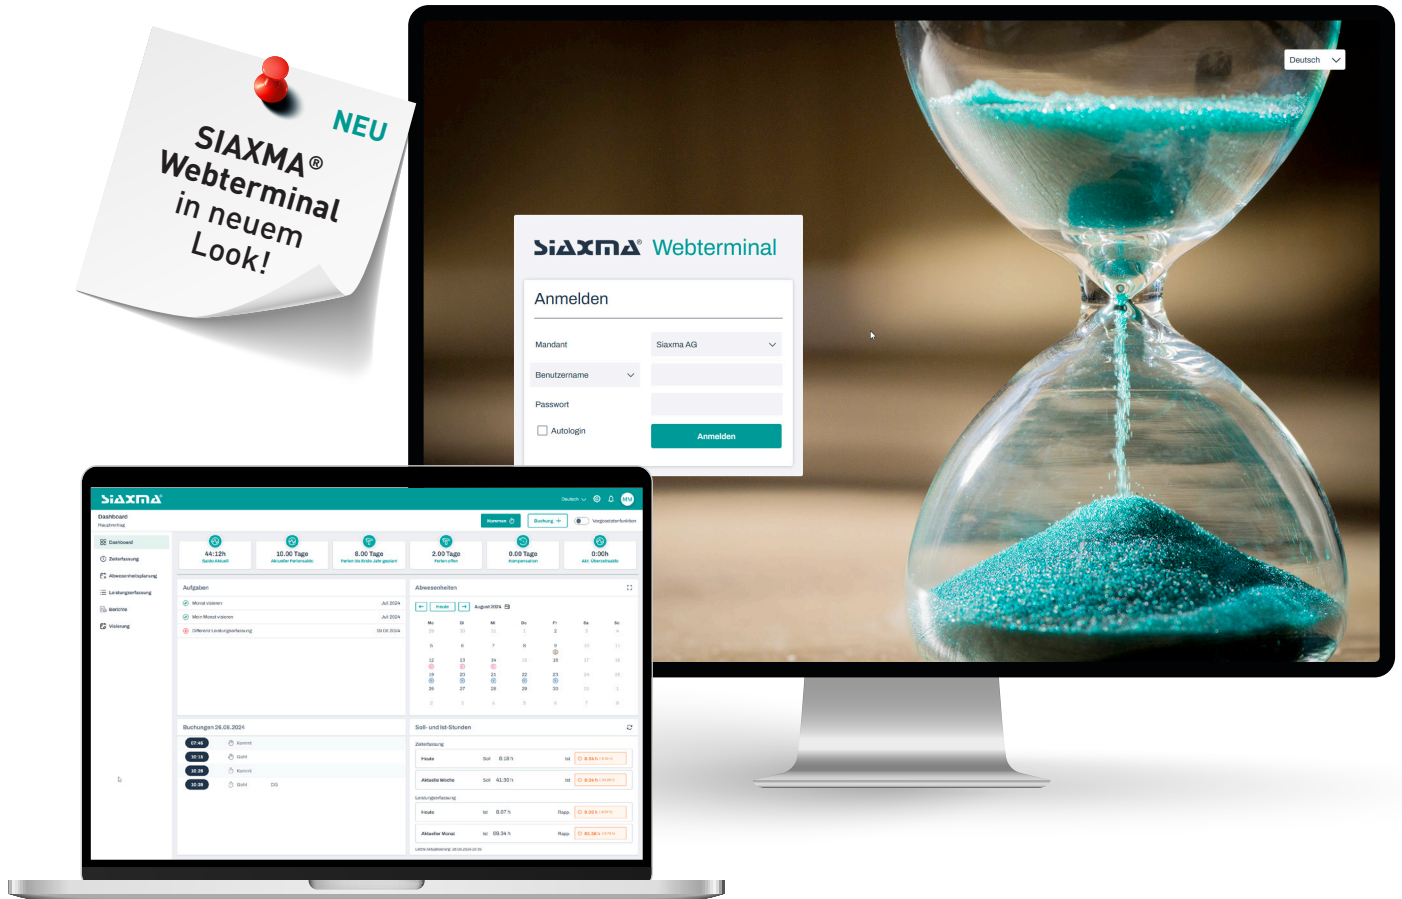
NEU

SIAXMA®
Webterminal
in neuem
Look!

Deutsch

SIAXMA® Webterminal

Anmelden

Mandant
Siaxma AG
Benutzername
Passwort
Autologin
Anmelden

SIAXMA

Deutsch

Dashboard
Hauptmenu

Kommen
Buchung

Dashboard
Zeiterfassung
Abwesenheitsplanung
Leistungserfassung
Berichte
Visierung

44:12h
10.00 Tage
8.00 Tage
2.00 Tage
0.00 Tage
0:00h

Aufgaben
Monat visieren Juli 2024
Mein Monat visieren Juli 2024
Differenz Leistungserfassung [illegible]

Abwesenheiten
Heute
August 2024

Buchungen 26.08.2024
07:46 Kommt
10:15 Geht
10:28 Kommt
10:38 Geht

Soll- und Ist-Stunden
Zeiterfassung
Heute Soll 8.18 h Ist
Aktuelle Woche Soll 41.30 h Ist
Leistungserfassung
Heute Ist 8.07 h Rapp
Aktueller Monat Ist 69.34 h Rapp